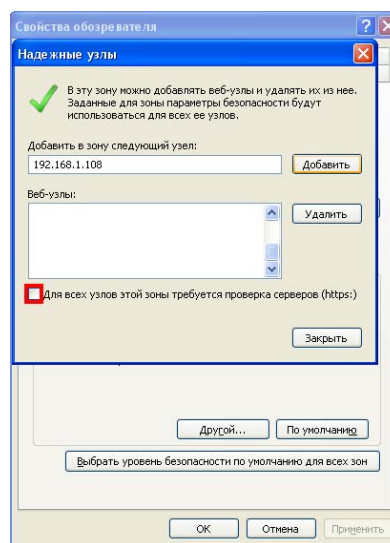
Свойства обозревателя

Надежные узлы

В эту зону можно добавлять веб-узлы и удалять их из нее. Заданные для зоны параметры безопасности будут использоваться для всех ее узлов.

Добавить в зону следующий узел:

192.168.1.108

Добавить

Веб-узлы:

Удалить

Для всех узлов этой зоны требуется проверка серверов (https:)

Закрыть

Другой...

По умолчанию

Выбрать уровень безопасности по умолчанию для всех зон

OK

Отмена

Применить